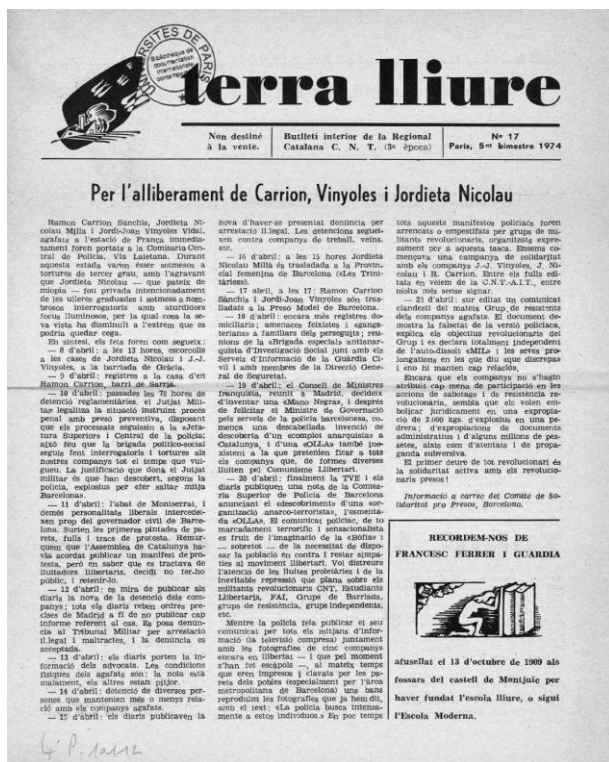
UNIVERSITES DE PARIS
Bibliothèque de documentation internationale contemporaine

terra lliure

Non destiné à la vente.

Butlletí interior de la Regional Catalana C. N. T. (3a època)

Nº 17
Paris, 5m bimestre 1974

Per l'alliberament de Carrion, Vinyoles i Jordieta Nicolau

Ramon Carrion Sanchis, Jordieta Nicolau Millà i Jordi-Joan Vinyoles Vidal, agafats a l'estació de França immediatament foren portats a la Comissaria Central de Policia, Via Laietana. Durant aquesta estada varen ésser sotmesos a tortures de tercer grau, amb l'agravant que Jordieta Nicolau — que pateix de miopia — fou privada intencionadament de les ulleres graduades i sotmesa a nombrosos interrogatoris amb aturdidors focus lluminosos, per la qual cosa la seva vista ha disminuït a l'extrem que es podria quedar cega.

En síntesi, els fets foren com segueix:
— 8 d'abril: a les 13 hores, escorcolls a les cases de Jordieta Nicolau i J.-J. Vinyoles, a la barriada de Gràcia.
— 9 d'abril: registre a la casa d'en Ramon Carrion, barri de Sarrià.
— 10 d'abril: passades les 72 hores de detenció reglamentàries, el Jutjat Militar legalitza la situació instruint procés penal amb presó preventiva, disposant que els processats seguissin a la «Jefatura Superior» i Central de la policia; així fou que la brigada político-social seguia fent interrogatoris i tortures als nostres companys tot el temps que volgue. La justificació que donà el Jutjat militar és que han descobert, segons la policia, explosius per fer saltar mitja Barcelona.
— 11 d'abril: l'abat de Montserrat, i demés personalitats liberals intercedeixen prop del governador civil de Barcelona. Surten les primeres pintades de parets, fulls i tracs de protesta. Remarquem que l'Assemblea de Catalunya havia acordat publicar un manifest de protesta, però en saber que es tractava de lluitadors llibertaris, decidi no fer-lo públic, i retenir-lo.
— 12 d'abril: es mira de publicar als diaris la nova de la detenció dels companys; tots els diaris reben ordres precises de Madrid a fi de no publicar cap informe referent al cas. Es posa denúncia al Tribunal Militar per arrestació il.legal i maltractes, i la denúncia es acceptada.
— 13 d'abril: els diaris porten la informació dels advocats. Les condicions físiques dels agafats són: la noia està malament, els altres estan pitjor.
— 14 d'abril: detenció de diverses persones que mantenien més o menys relació amb els companys agafats.
— 15 d'abril: els diaris publicaven la nova d'haver-se presentat denúncia per arrestació il.legal. Les detencions segueixen contra companys de treball, veïns, etc.
— 16 d'abril: a les 15 hores Jordieta Nicolau Millà és traslladada a la Provincial femenina de Barcelona («Les Trinitàries»).
— 17 abril, a les 17: Ramon Carrion Sanchis i Jordi-Joan Vinyoles són traslladats a la Presó Model de Barcelona.
— 18 d'abril: encara més registres domiciliaris; amenaces feixistes i «gangsterianes» a familiars dels perseguits; reunions de la «Brigada especial antianarquista d'Investigació Social junt amb els Serveis d'Informació de la Guàrdia Civil i amb membres de la Direcció General de Seguretat.
— 19 d'abril: el Consell de Ministres franquista, reunit a Madrid, decideix d'inventar una «Mano Negra», i després de felicitar el Ministre de Governació pels serveis de la policia barcelonesa, comença una desvergonyida invenció de descoberta d'un «complot anarquista» a Catalunya, i d'una «OLLA» també que existeix a la que pretenien ficar a tots els companys que, de formes diverses lluiten pel Comunisme Llibertari.
— 20 d'abril: finalment la TVE i els diaris publiquen una nota de la Comissaria Superior de Policia de Barcelona anunciant el «descobriment» d'una «organització anarco-terrorista», l'esmentada «OLLA». El comunicat policíac, de to marcadament terrorífic i sensacionalista, és fruit de l'imaginació de la «Bòfia» i — sobretot — de la necessitat de disposar la població en contra i restar simpaties al moviment llibertari. Vol distreure l'atenció de les lluites proletàries i de la inevitable repressió que plana sobre els militants revolucionaris CNT, Estudiants Llibertaris, FAI, Grups de Barriada, grups de resistència, grups independents, etc.

Mentre la policia feia publicar el seu comunicat per tots els mitjans d'informació (la televisió compresa) juntament amb les fotografies de cinc companys encara en llibertat — i que pel moment s'han fet escàpols —, al mateix temps que eren impresos i clavats per les parets dels pobles (especialment per l'àrea metropolitana de Barcelona) uns pasquins reproduint les fotografies que la bòfia dóna, amb el text: «La policia busca intensament a estos individuos.» En poc temps tota aquesta manifestos policíacs foren arrencats o empastifats per grups de militants revolucionaris, organitzats expressament per a aquesta tasca. Després començava una campanya de solidaritat amb els companys J.-J. Vinyoles, J. Nicolau i R. Carrion. Entre els fulls editats en veiem de la C.N.T.-A.I.T., entre molts més sense signar.
— 21 d'abril: surt editat un comunicat clandestí del mateix Grup de resistents dels companys agafats. El document demostra la falsetat de la versió policíaca, explica els objectius revolucionaris del Grup i es declara totalment independent de l'auto-dissolt «MIL» i les seves prolongacions en les que diu que discrepaa i ens hi manten cap relació.

Encara que els companys no s'hagin atribuït cap mena de participació en les accions de sabotatge i de resistència revolucionària, sembla que els volen embolicar jurídicament en una expropiació de 2.000 kgs. d'explosius en una pedrera; d'expropiacions de documents administratius i d'alguns milions de pessetes, això com d'atentats i de propaganda subversiva.

El primer deure de tot revolucionari és la solidaritat activa amb els revolucionaris presos!

Informació a càrrec del Comitè de Solidaritat pro Presos, Barcelona.

RECORDEM-NOS DE
FRANCESC FERRER I GUARDIA

afusellat el 13 d'octubre de 1909 als fossars del castell de Montjuïc per haver fundat l'escola lliure, o sigui l'Escola Moderna.

4 P. 10112